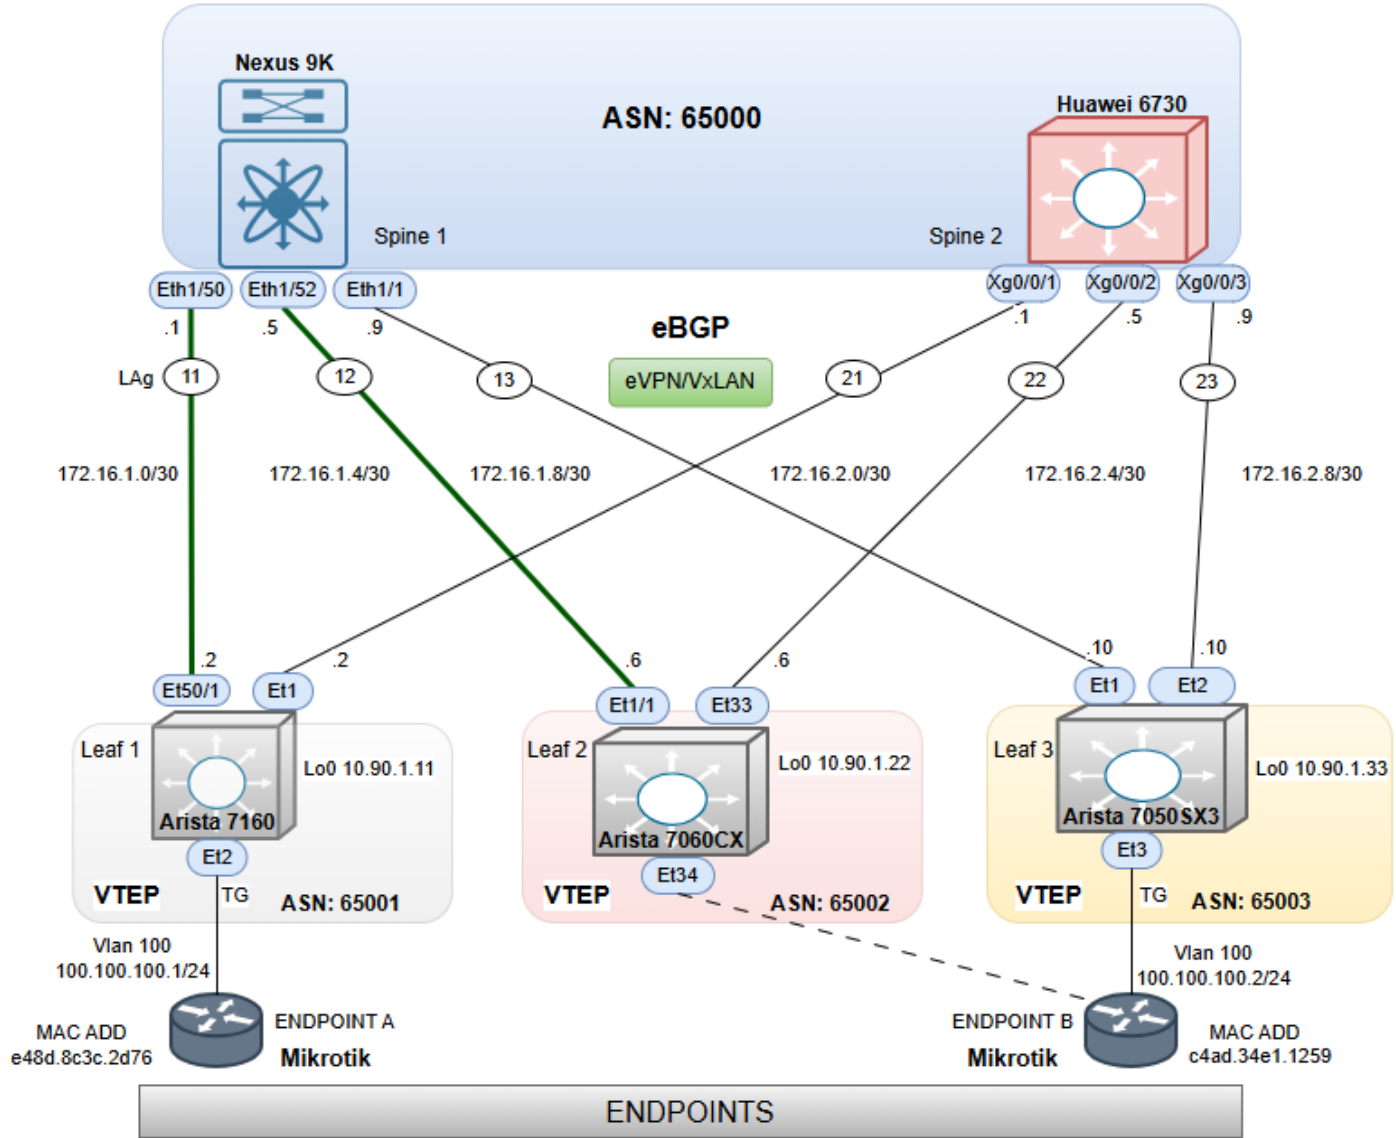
Nexus 9K

ASN: 65000

Huawei 6730

Spine 1

Spine 2

Eth1/50 Eth1/52 Eth1/1

Xg0/0/1 Xg0/0/2 Xg0/0/3

.1 .5 .9

eBGP

.1 .5 .9

LAg 11 12 13

eVPN/VxLAN

21 22 23

172.16.1.0/30 172.16.1.4/30 172.16.1.8/30 172.16.2.0/30 172.16.2.4/30 172.16.2.8/30

.2 .2 .6 .6 .10 .10

Et50/1 Et1 Et1/1 Et33 Et1 Et2

Leaf 1
Lo0 10.90.1.11
Arista 7160
Et2
VTEP
TG
ASN: 65001

Leaf 2
Lo0 10.90.1.22
Arista 7060CX
Et34
VTEP
ASN: 65002

Leaf 3
Lo0 10.90.1.33
Arista 7050SX3
Et3
VTEP
TG
ASN: 65003

Vlan 100
100.100.100.1/24

MAC ADD
e48d.8c3c.2d76

ENDPOINT A
Mikrotik

Vlan 100
100.100.100.2/24

ENDPOINT B
Mikrotik

MAC ADD
c4ad.34e1.1259

ENDPOINTS